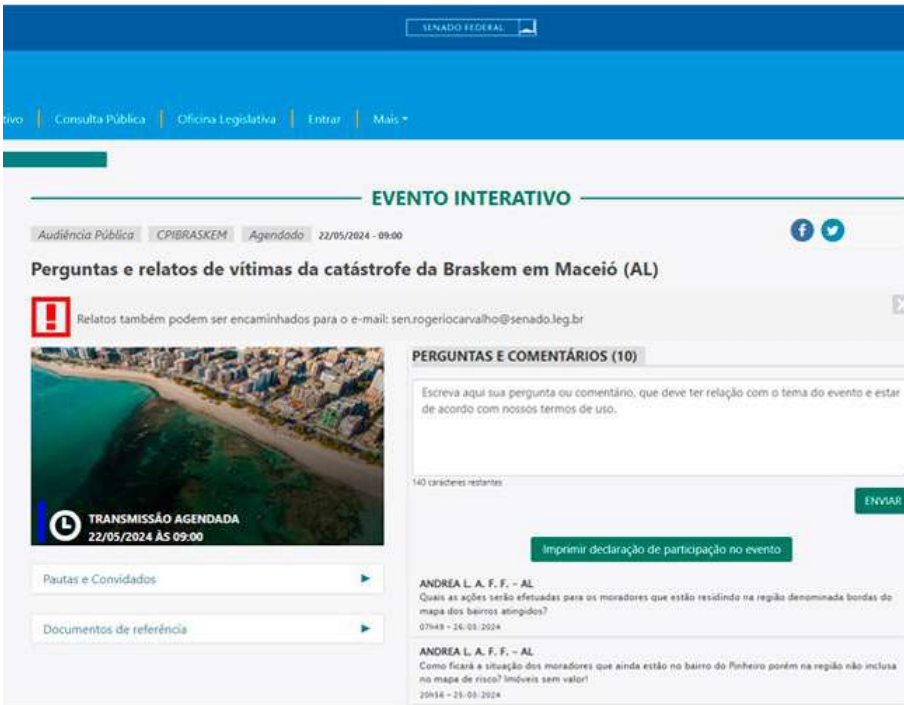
SENADO FEDERAL

tivo | Consulta Pública | Oficina Legislativa | Entrar | Mais ▾

EVENTO INTERATIVO

Audiência Pública CPIBRASKEM Agendado 22/05/2024 - 09:00

Perguntas e relatos de vítimas da catástrofe da Braskem em Maceió (AL)

Relatos também podem ser encaminhados para o e-mail: sen.rogeriocarvalho@senado.leg.br

TRANSMISSÃO AGENDADA
22/05/2024 ÀS 09:00

Pautas e Convidados

Documentos de referência

PERGUNTAS E COMENTÁRIOS (10)

Escreva aqui sua pergunta ou comentário, que deve ter relação com o tema do evento e estar de acordo com nossos termos de uso.

140 caracteres restantes

ENVIAR

Imprimir declaração de participação no evento

ANDREA L. A. F. F. – AL
Quais as ações serão efetuadas para os moradores que estão residindo na região denominada bordas do mapa dos bairros atingidos?
07h49 – 26/05/2024

ANDREA L. A. F. F. – AL
Como ficará a situação dos moradores que ainda estão no bairro do Pinheiro porém na região não inclusa no mapa de risco? Imóveis sem valor!
20h56 – 25/05/2024